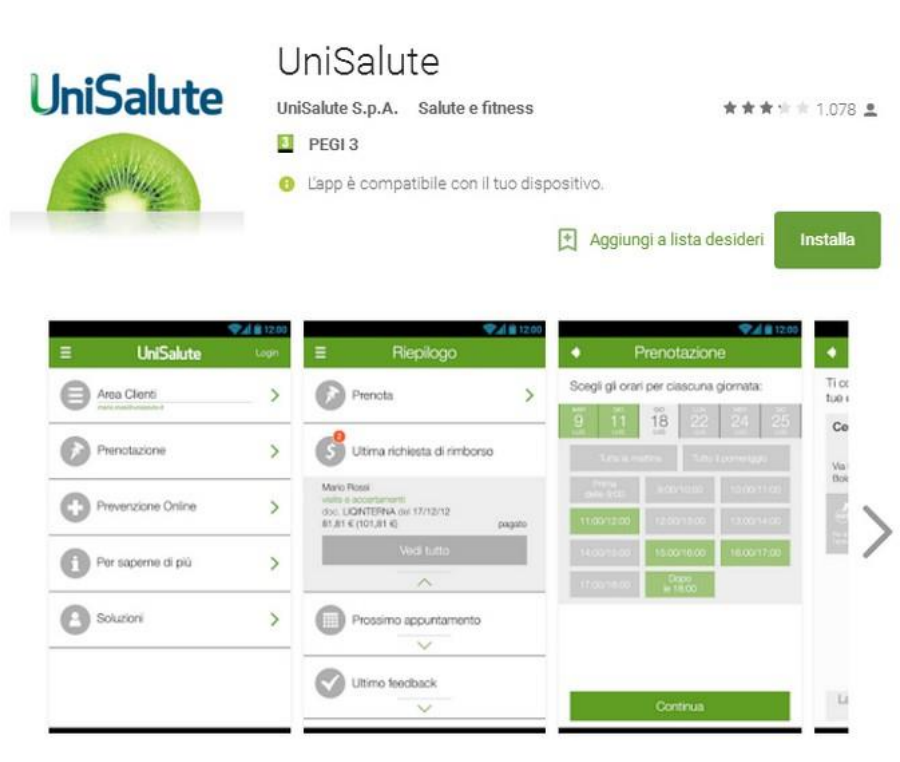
UniSalute

UniSalute

UniSalute S.p.A. Salute e fitness

1.078

3 PEGI 3

L'app è compatibile con il tuo dispositivo.

Aggiungi a lista desideri

Installa

12:00

UniSalute

Login

Area Clienti

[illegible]

Prenotazione

Prevenzione Online

Per saperne di più

Soluzioni

12:00

Riepilogo

Prenota

Ultima richiesta di rimborso

Mario Rossi
visite e accertamenti
doc. LIGINTERNA del 17/12/12
81,81 € (101,81 €)

pagato

Vedi tutto

Prossimo appuntamento

Ultimo feedback

12:00

Prenotazione

Scegli gli orari per ciascuna giornata:

9 11 18 22 24 25

Tutta la mattina

Tutto il pomeriggio

Prima delle 9:00

9:00/10:00

10:00/11:00

11:00/12:00

12:00/13:00

13:00/14:00

14:00/15:00

15:00/16:00

16:00/17:00

17:00/18:00

Dopo le 18:00

Continua

Ti co
tue

Co

Va
Bol

Li